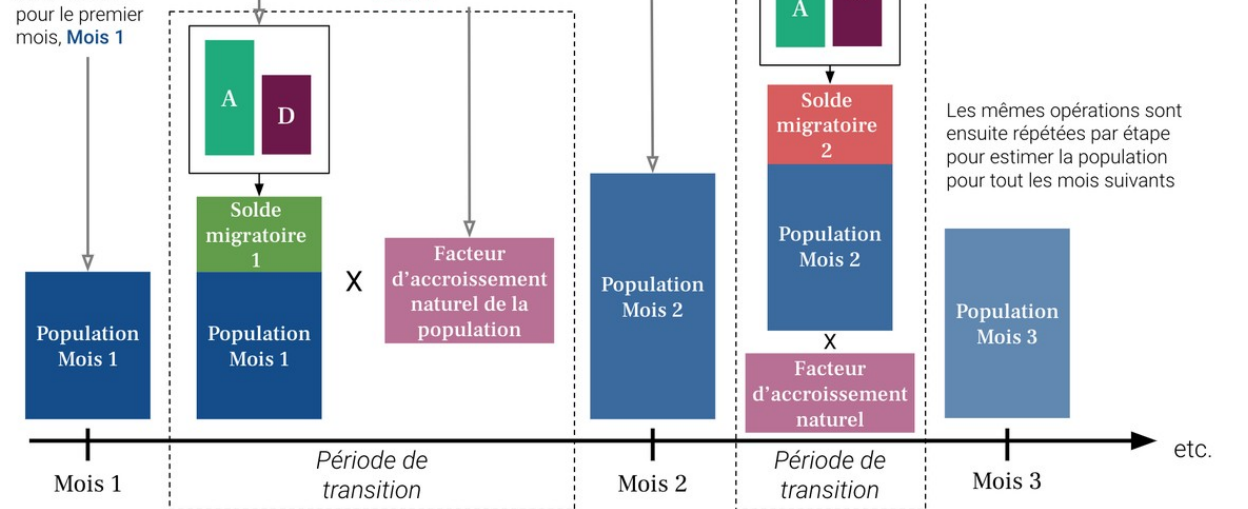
pour le premier mois, Mois 1

A

D

Solde migratoire 1

X

Facteur d'accroissement naturel de la population

Population Mois 1

Population Mois 1

Population Mois 2

A

Solde migratoire 2

Population Mois 2

X

Facteur d'accroissement naturel

Les mêmes opérations sont ensuite répétées par étape pour estimer la population pour tout les mois suivants

Population Mois 3

etc.

Mois 1

Période de transition

Mois 2

Période de transition

Mois 3